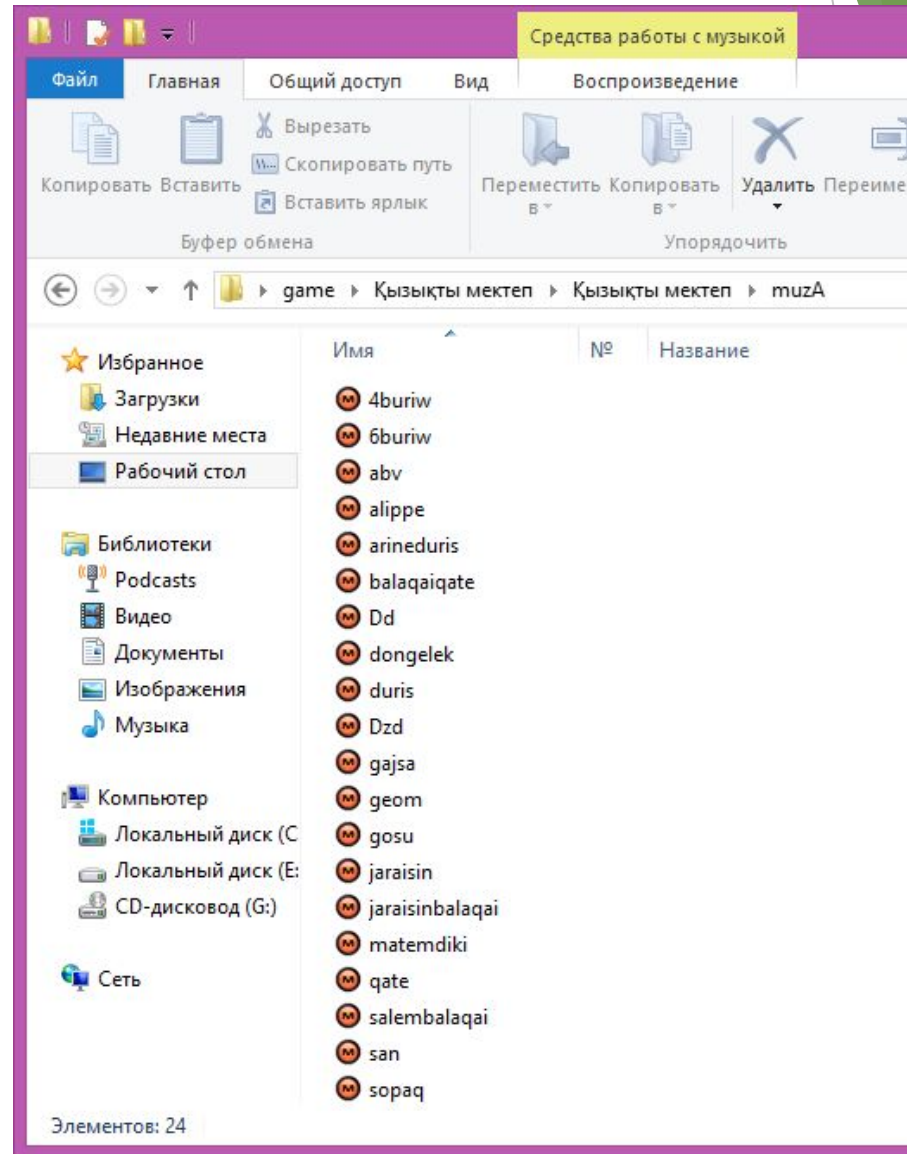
Средства работы с музыкой

Файл Главная Общий доступ Вид Воспроизведение

Копировать Вставить
Вырезать
Скопировать путь
Вставить ярлык
Буфер обмена

Переместить в Копировать в Удалить Переиме
Упорядочить

game ▸ Қызықты мектеп ▸ Қызықты мектеп ▸ muzA

Избранное
Загрузки
Недавние места
Рабочий стол

Библиотеки
Podcasts
Видео
Документы
Изображения
Музыка

Компьютер
Локальный диск (С
Локальный диск (Е:
CD-дисковод (G:)

Сеть

| Имя | № | Название |
|---|---|---|
| 4buriw | | |
| 6buriw | | |
| abv | | |
| alippe | | |
| arineduris | | |
| balaqaiqate | | |
| Dd | | |
| dongelek | | |
| duris | | |
| Dzd | | |
| gajsa | | |
| geom | | |
| gosu | | |
| jaraisin | | |
| jaraisinbalaqai | | |
| matemdiki | | |
| qate | | |
| salembalaqai | | |
| san | | |
| sopaq | | |

Элементов: 24